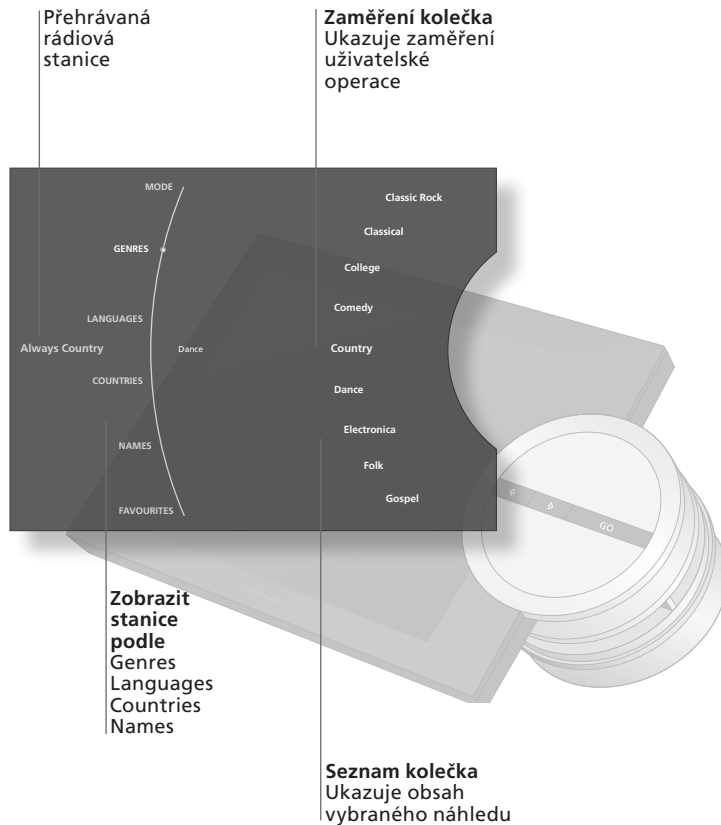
Přehrávaná rádiová stanice

Zaměření kolečka
Ukazuje zaměření uživatelské operace

MODE
GENRES
LANGUAGES
COUNTRIES
NAMES
FAVOURITES

Always Country

Dance

Classic Rock
Classical
College
Comedy
Country
Dance
Electronica
Folk
Gospel

GO

Zobrazit stanice podle
Genres
Languages
Countries
Names

Seznam kolečka
Ukazuje obsah vybraného náhledu